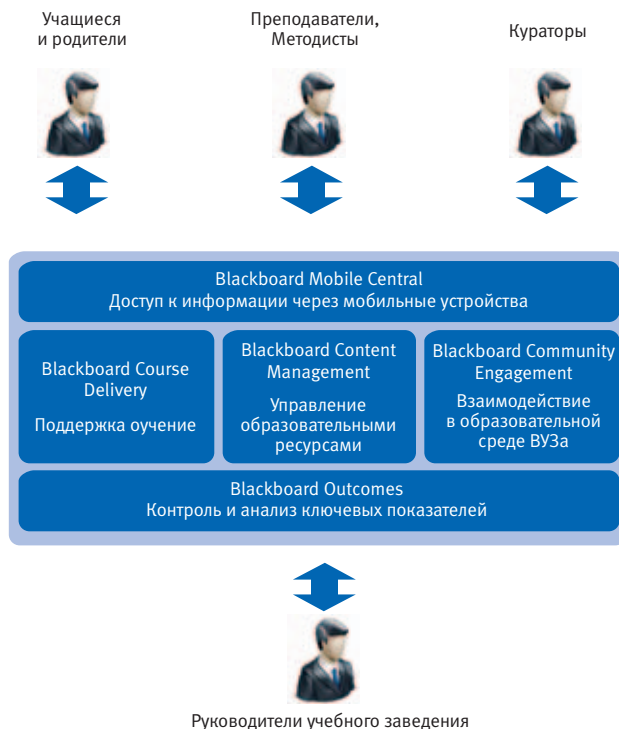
Учащиеся и родители

Преподаватели, Методисты

Кураторы

Blackboard Mobile Central
Доступ к информации через мобильные устройства

Blackboard Course Delivery

Поддержка оучение

Blackboard Content Management

Управление образовательными ресурсами

Blackboard Community Engagement

Взаимодействие в образовательной среде ВУЗа

Blackboard Outcomes
Контроль и анализ ключевых показателей

Руководители учебного заведения